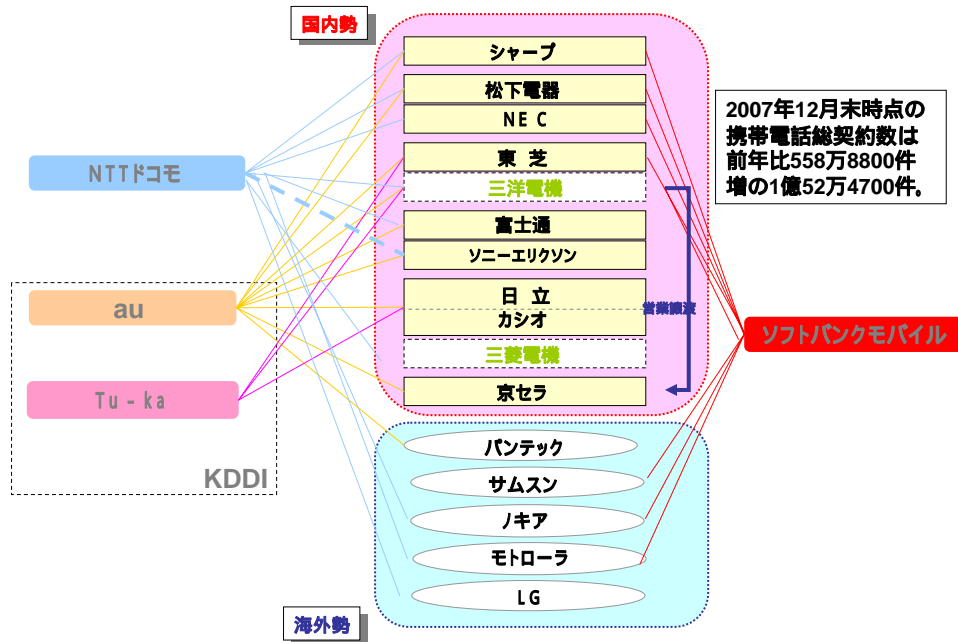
国内勢

シャープ
松下電器
NEC
東芝
三洋電機
富士通
ソニーエリクソン
日立
カシオ
三菱電機
京セラ

営業譲渡

2007年12月末時点の携帯電話総契約数は前年比558万8800件増の1億52万4700件。

NTTドコモ
au
Tu-ka
KDDI

ソフトバンクモバイル

パンテック
サムスン
ノキア
モトローラ
LG

海外勢